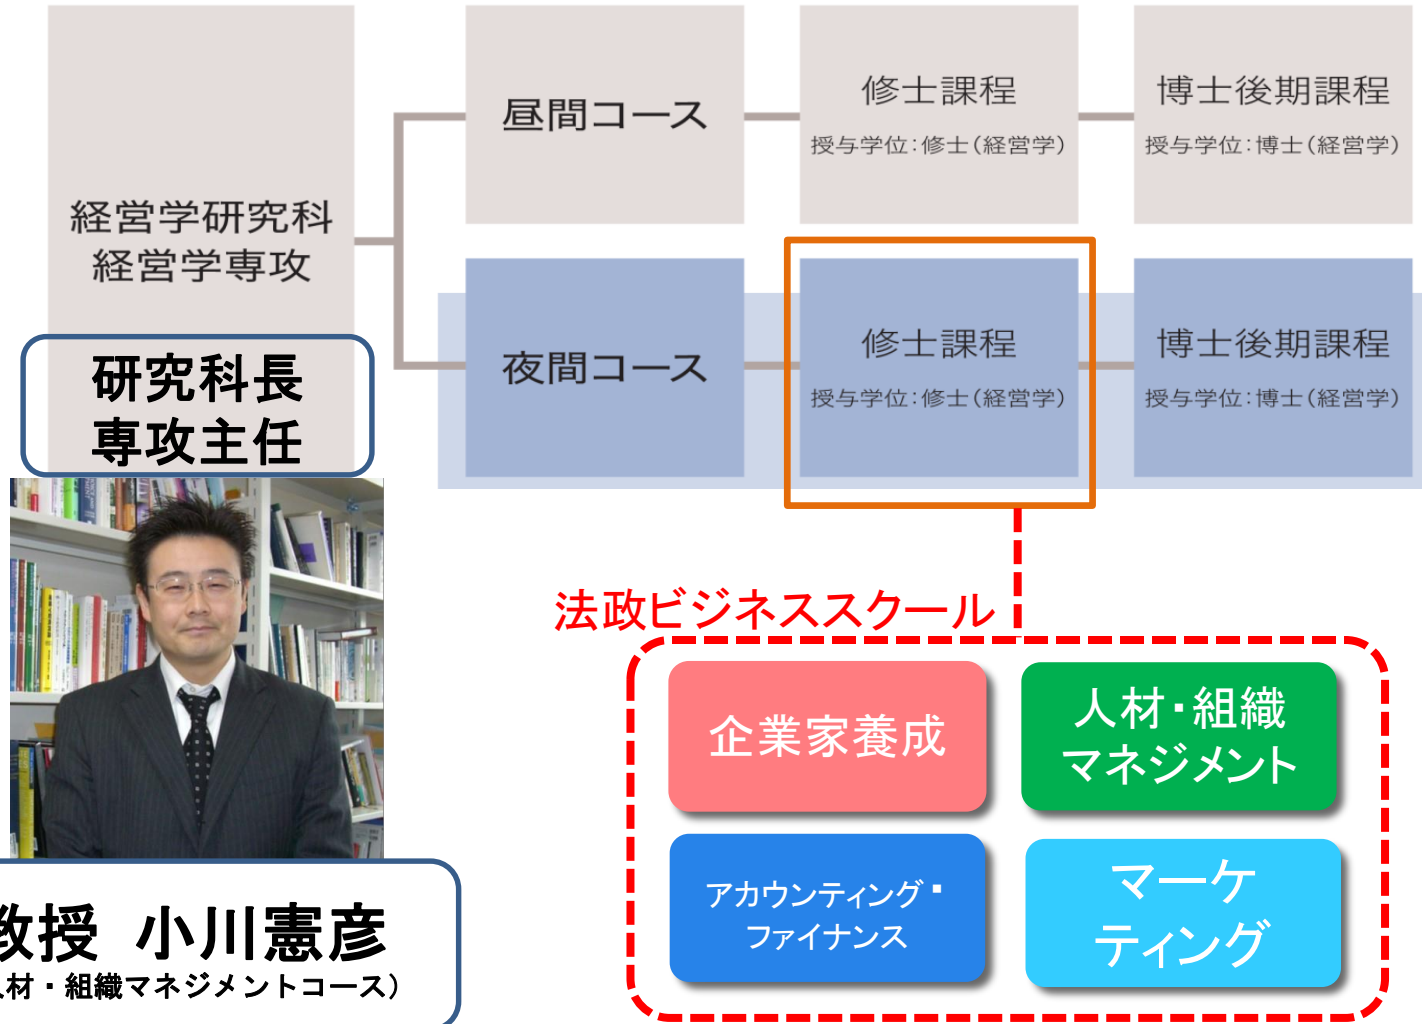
経営学研究科
経営学専攻

昼間コース

修士課程
授与学位：修士（経営学）

博士後期課程
授与学位：博士（経営学）

夜間コース

修士課程
授与学位：修士（経営学）

博士後期課程
授与学位：博士（経営学）

研究科長
専攻主任

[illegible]教授　小川憲彦
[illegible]材・組織マネジメントコース）

法政ビジネススクール

企業家養成

人材・組織
マネジメント

アカウンティング・
ファイナンス

マーケ
ティング